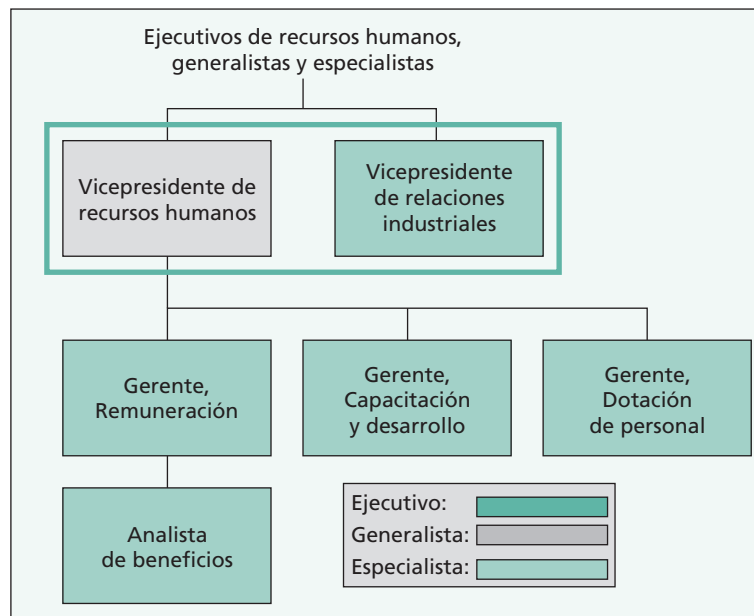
Ejecutivos de recursos humanos, generalistas y especialistas

Vicepresidente de recursos humanos

Vicepresidente de relaciones industriales

Gerente, Remuneración

Gerente, Capacitación y desarrollo

Gerente, Dotación de personal

Analista de beneficios

Ejecutivo:
Generalista:
Especialista: